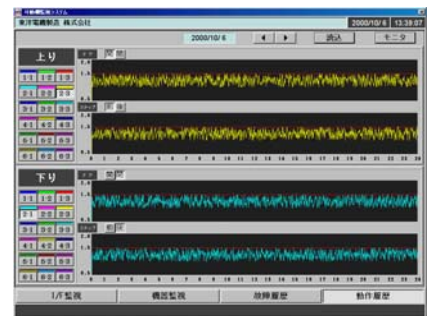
東洋電機製造 株式会社

2000/10/6 13:39:07

2000/10/6

◀ ▶

読込

モニタ

上り

1-1 1-2 1-3

2-1 2-2 2-3

3-1 3-2 3-3

4-1 4-2 4-3

5-1 5-2 5-3

6-1 6-2 6-3

下り

1-1 1-2 1-3

2-1 2-2 2-3

3-1 3-2 3-3

4-1 4-2 4-3

5-1 5-2 5-3

6-1 6-2 6-3

I/F監視

機器監視

故障履歴

動作履歴